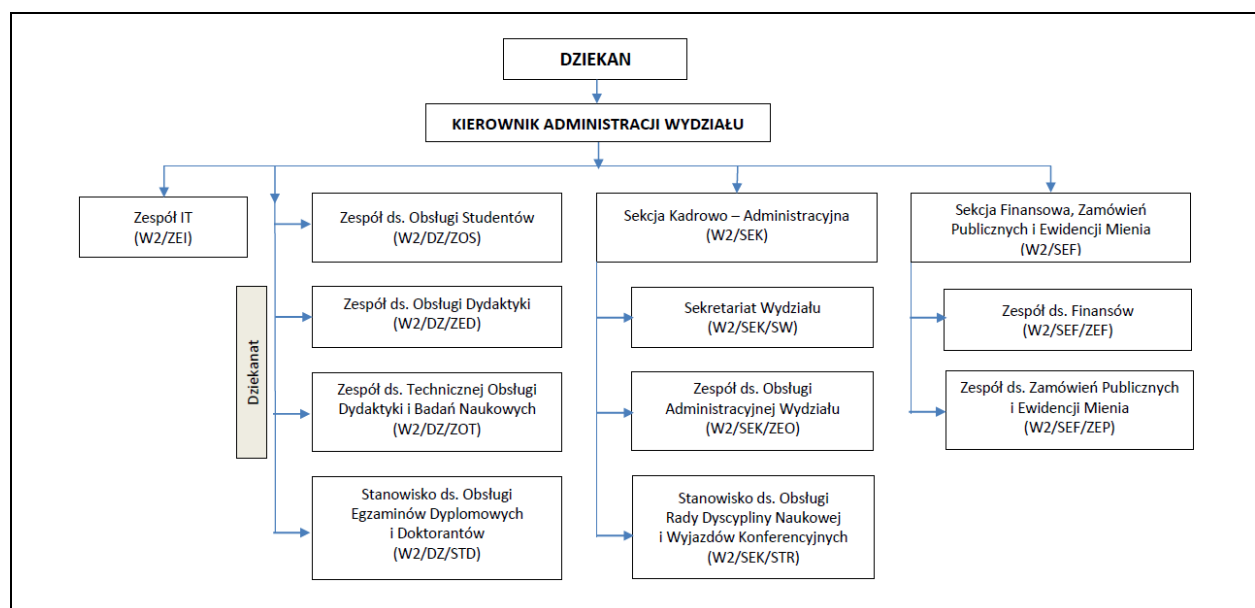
DZIEKAN

KIEROWNIK ADMINISTRACJI WYDZIAŁU

Zespół IT
(W2/ZEI)

Dziekanat

Zespół ds. Obsługi Studentów
(W2/DZ/ZOS)

Zespół ds. Obsługi Dydaktyki
(W2/DZ/ZED)

Zespół ds. Technicznej Obsługi Dydaktyki i Badań Naukowych
(W2/DZ/ZOT)

Stanowisko ds. Obsługi Egzaminów Dyplomowych i Doktorantów
(W2/DZ/STD)

Sekcja Kadrowo – Administracyjna
(W2/SEK)

Sekretariat Wydziału
(W2/SEK/SW)

Zespół ds. Obsługi Administracyjnej Wydziału
(W2/SEK/ZEO)

Stanowisko ds. Obsługi Rady Dyscypliny Naukowej i Wyjazdów Konferencyjnych
(W2/SEK/STR)

Sekcja Finansowa, Zamówień Publicznych i Ewidencji Mienia
(W2/SEF)

Zespół ds. Finansów
(W2/SEF/ZEF)

Zespół ds. Zamówień Publicznych i Ewidencji Mienia
(W2/SEF/ZEP)